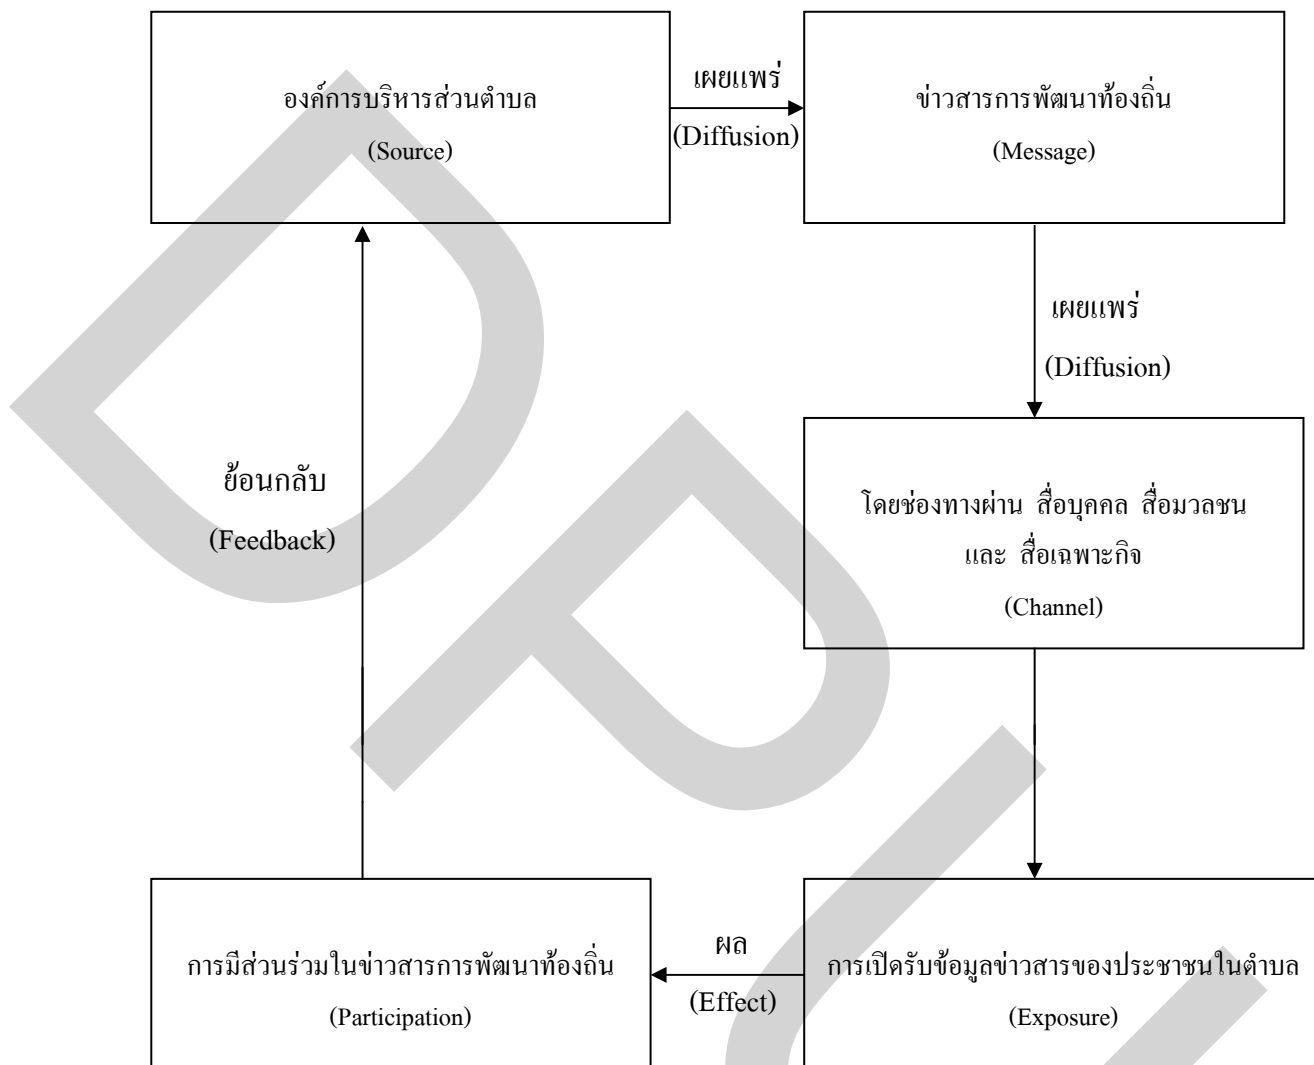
องค์การบริหารส่วนตำบล
(Source)

เผยแพร่
(Diffusion)

ข่าวสารการพัฒนาท้องถิ่น
(Message)

เผยแพร่
(Diffusion)

โดยช่องทางผ่าน สื่อบุคคล สื่อมวลชน และ สื่อเฉพาะกิจ
(Channel)

ย้อนกลับ
(Feedback)

การมีส่วนร่วมในข่าวสารการพัฒนาท้องถิ่น
(Participation)

ผล
(Effect)

การเปิดรับข้อมูลข่าวสารของประชาชนในตำบล
(Exposure)